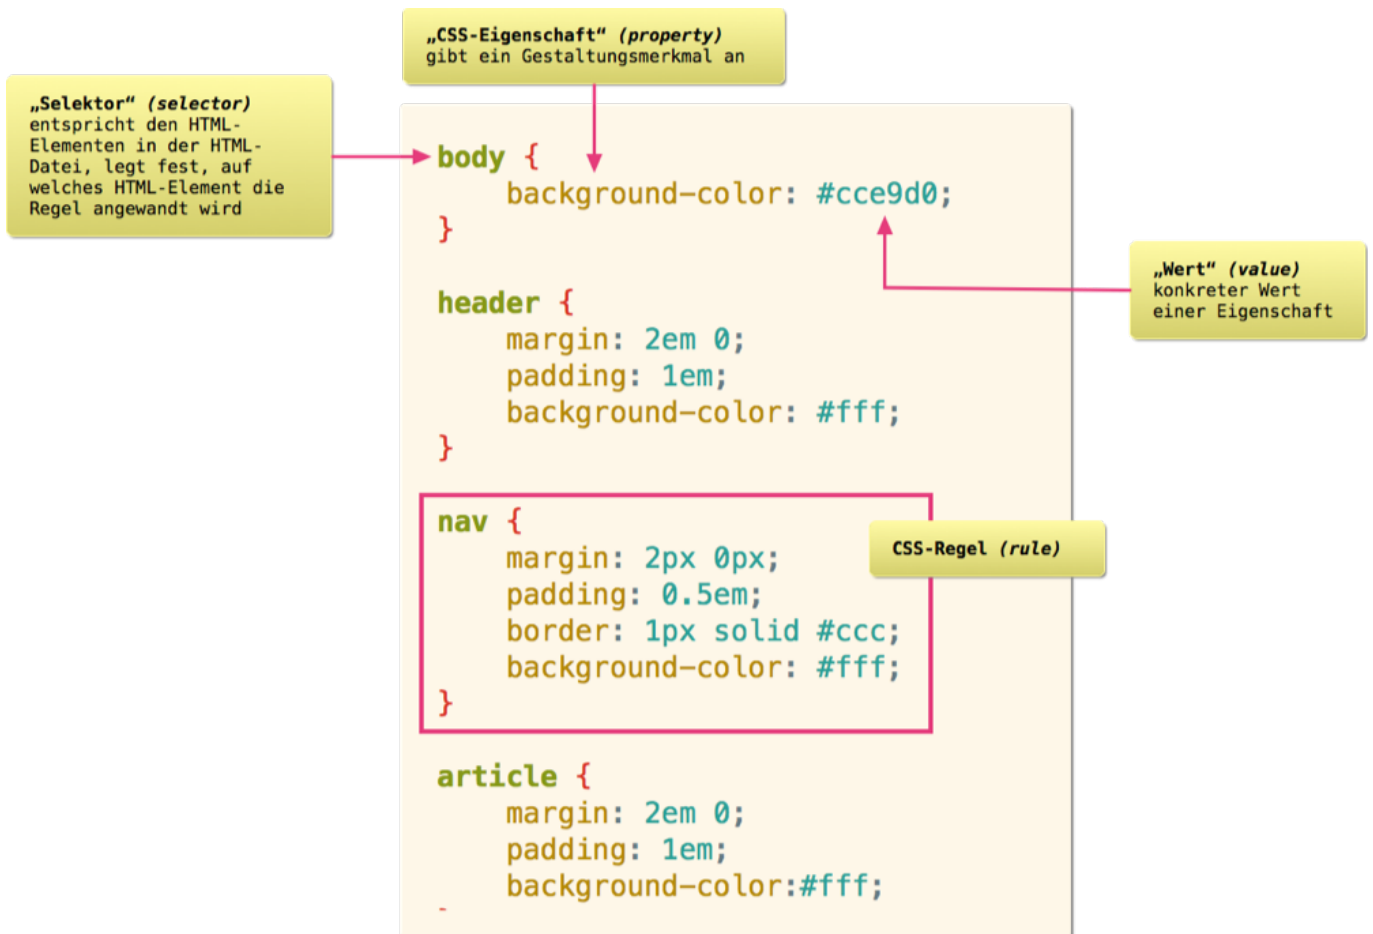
„CSS-Eigenschaft“ *(property)* gibt ein Gestaltungsmerkmal an

„Selektor“ *(selector)* entspricht den HTML-Elementen in der HTML-Datei, legt fest, auf welches HTML-Element die Regel angewandt wird

body {
    background-color: #cce9d0;
}

„Wert“ *(value)* konkreter Wert einer Eigenschaft

header {
    margin: 2em 0;
    padding: 1em;
    background-color: #fff;
}

nav {
    margin: 2px 0px;
    padding: 0.5em;
    border: 1px solid #ccc;
    background-color: #fff;
}

CSS-Regel *(rule)*

article {
    margin: 2em 0;
    padding: 1em;
    background-color:#fff;
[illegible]